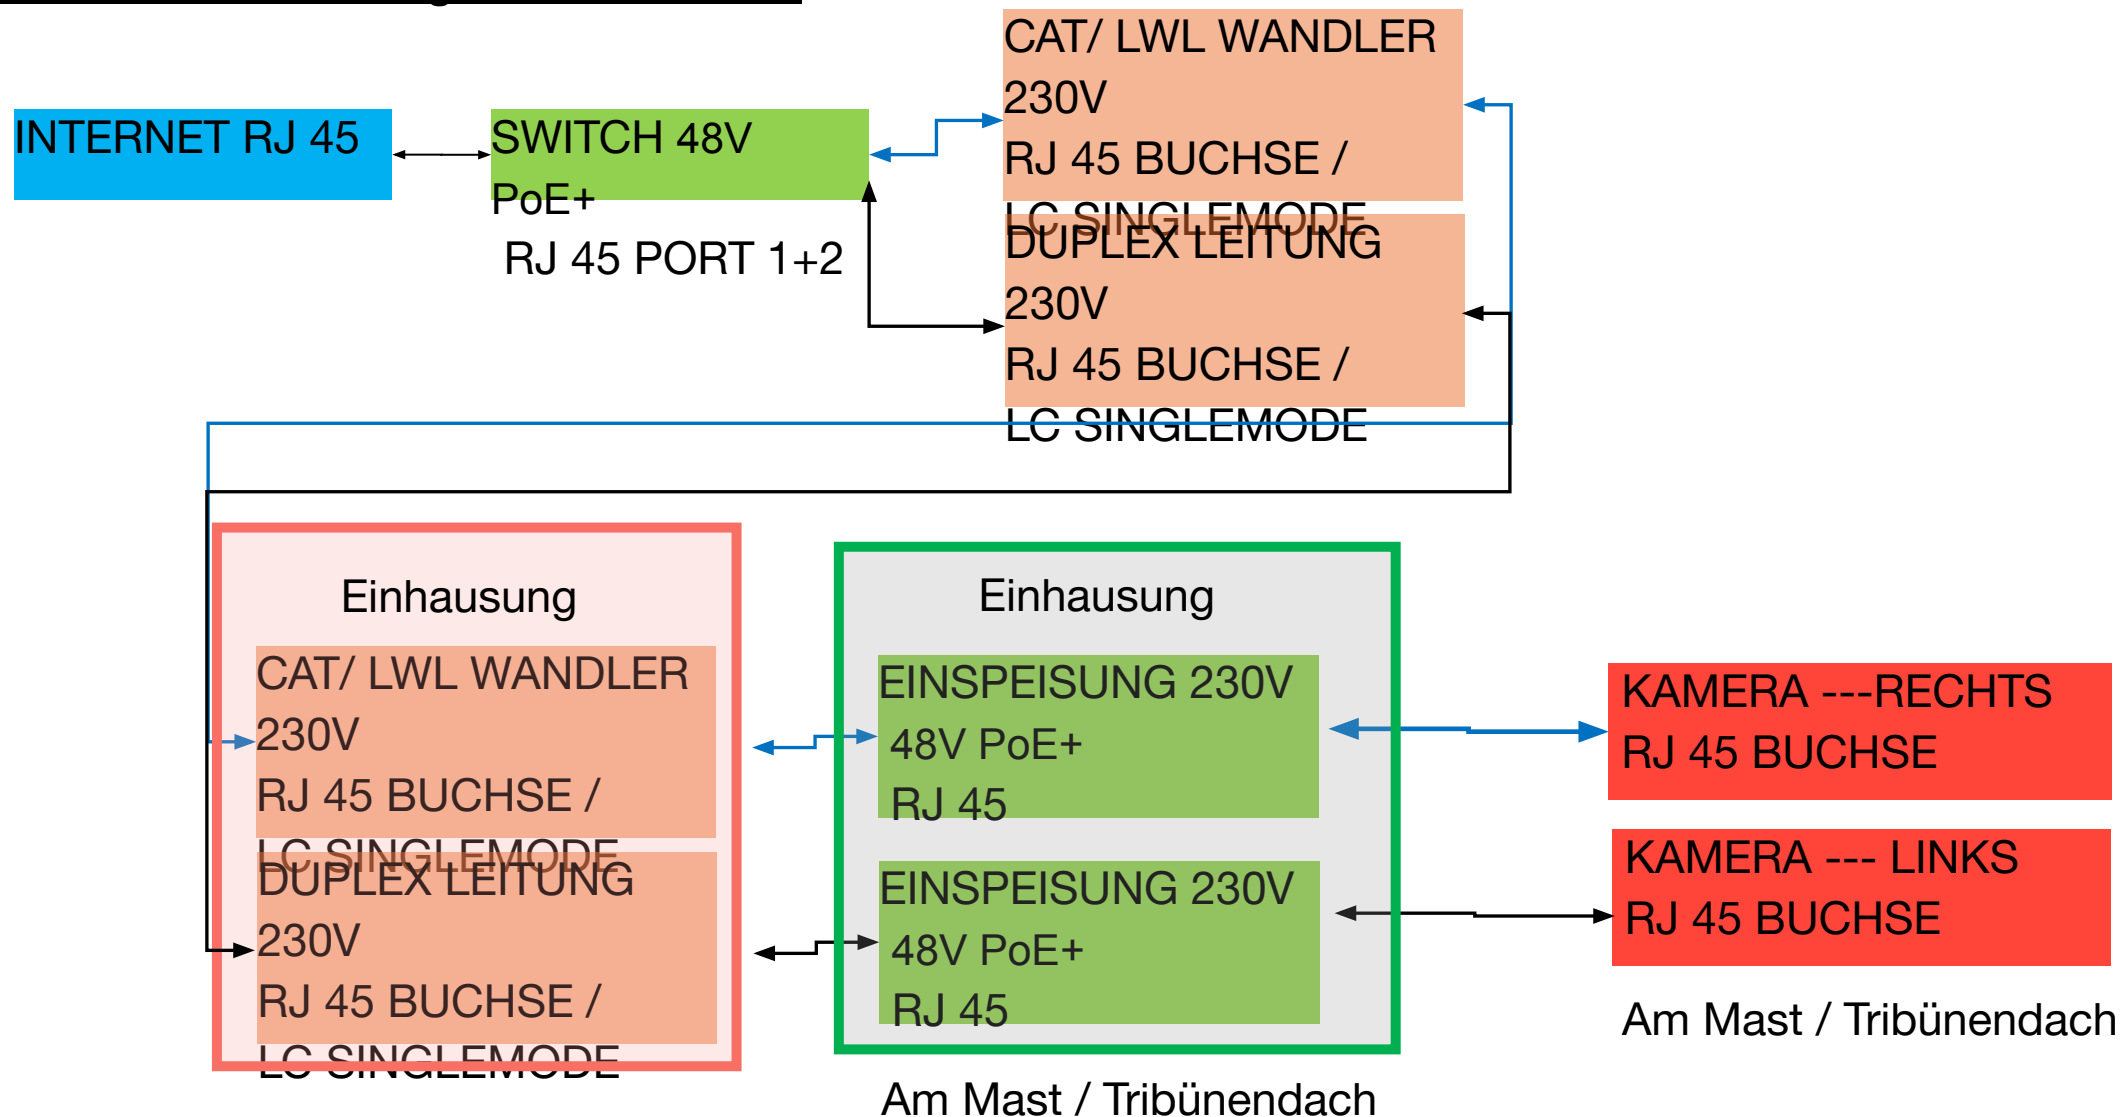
INTERNET RJ 45

SWITCH 48V PoE+
RJ 45 PORT 1+2

CAT/ LWL WANDLER 230V
RJ 45 BUCHSE / LC SINGLEMODE

DUPLEX LEITUNG 230V
RJ 45 BUCHSE / LC SINGLEMODE

Einhausung

CAT/ LWL WANDLER 230V
RJ 45 BUCHSE / LC SINGLEMODE

DUPLEX LEITUNG 230V
RJ 45 BUCHSE / LC SINGLEMODE

Einhausung

EINSPEISUNG 230V
48V PoE+
RJ 45

EINSPEISUNG 230V
48V PoE+
RJ 45

Am Mast / Tribünendach

KAMERA ---RECHTS
RJ 45 BUCHSE

KAMERA --- LINKS
RJ 45 BUCHSE

Am Mast / Tribünendach